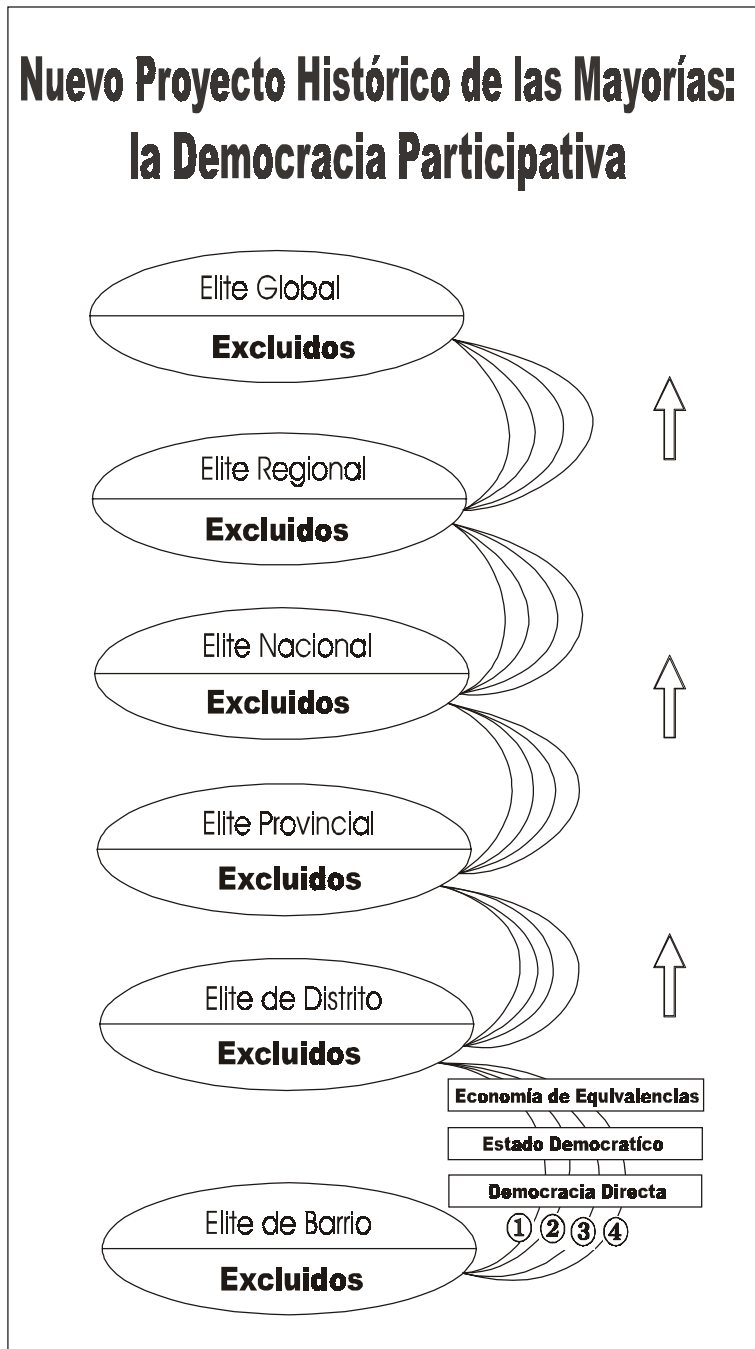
Nuevo Proyecto Histórico de las Mayorías: la Democracia Participativa

Elite Global
Excluidos

Elite Regional
Excluidos

Elite Nacional
Excluidos

Elite Provincial
Excluidos

Elite de Distrito
Excluidos

Economía de Equivalencias

Estado Democratíco

Democracia Directa

①②③④

Elite de Barrio
Excluidos